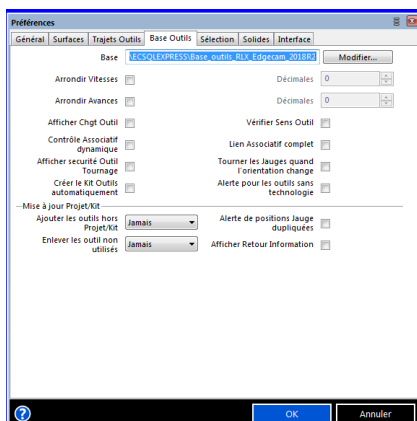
Préférences

Général | Surfaces | Trajets Outils | Base Outils | Sélection | Solides | Interface

Base \ECSQLEXPRESS\Base_outils_RLX_Edgecam_2018R2 Modifier...

Arrondir Vitesses

Décimales 0

Arrondir Avances

Décimales 0

Afficher Chgt Outil

Vérifier Sens Outil

Contrôle Associatif dynamique

Lien Associatif complet

Afficher securité Outil Tournage

Tourner les Jauges quand l'orientation change

Créer le Kit Outils automatiquement

Alerte pour les outils sans technologie

Mise à jour Projet/Kit

Ajouter les outils hors Projet/Kit Jamais

Alerte de positions Jauge dupliquées

Enlever les outil non utilisés Jamais

Afficher Retour Information

?

OK

Annuler